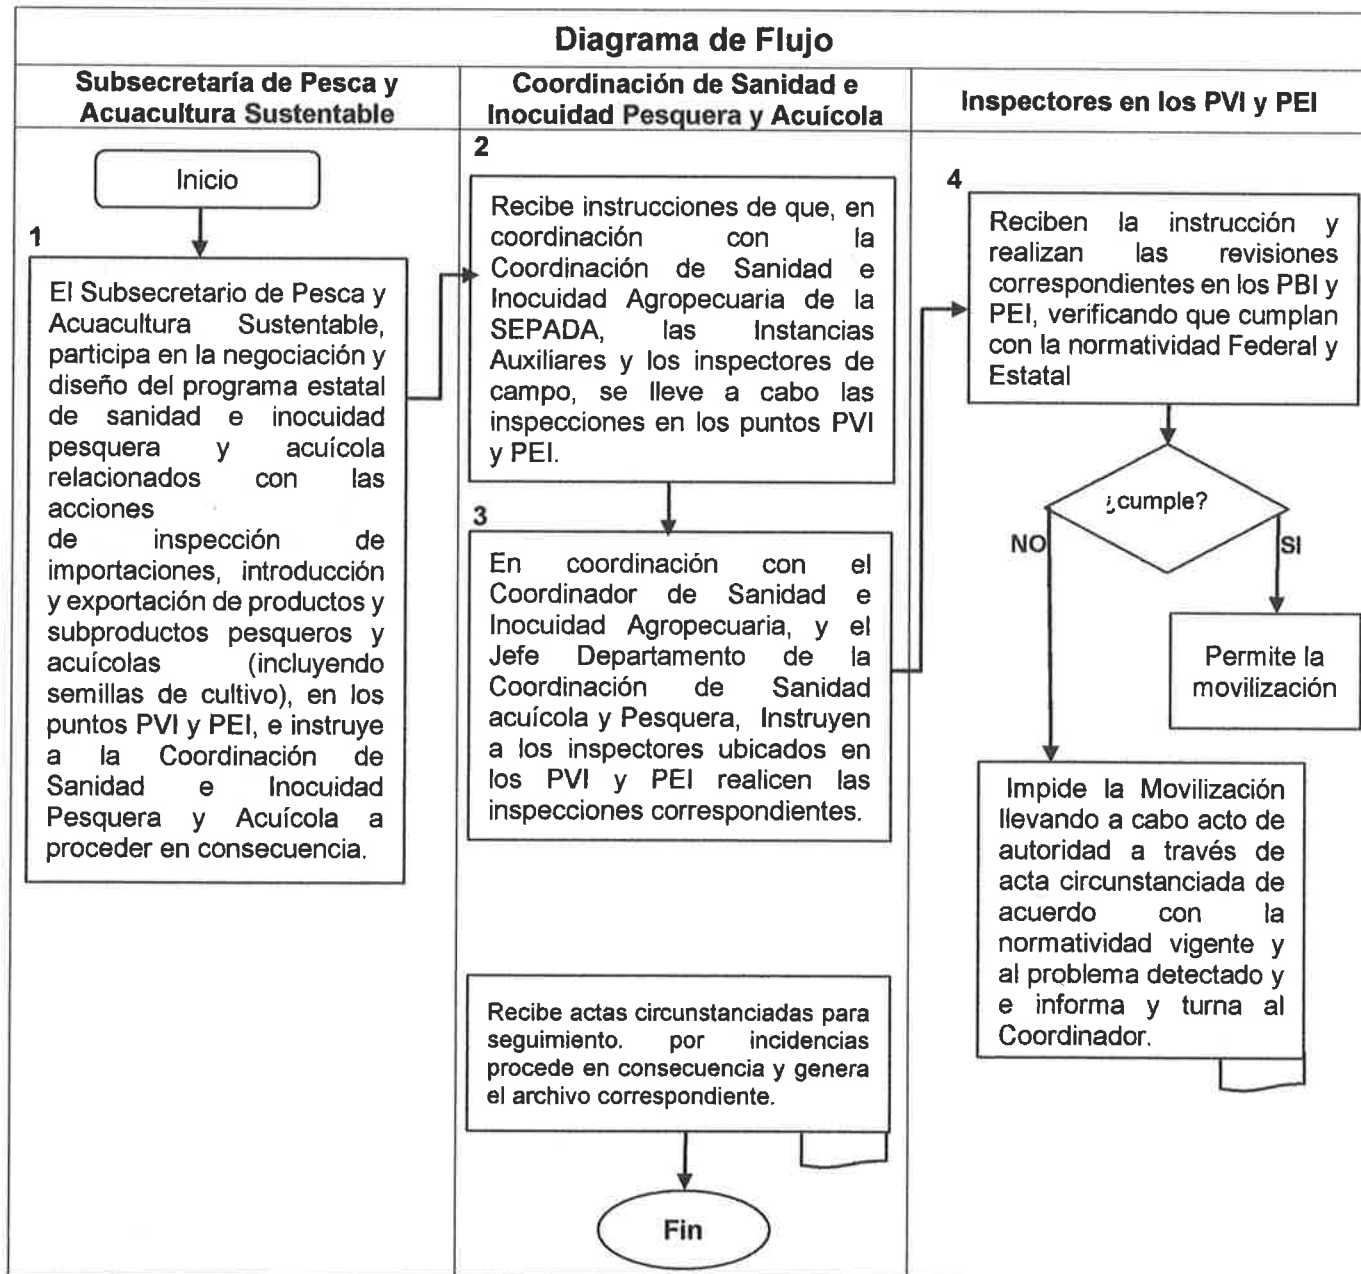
Diagrama de Flujo

Subsecretaría de Pesca y Acuacultura Sustentable

Coordinación de Sanidad e Inocuidad Pesquera y Acuícola

Inspectores en los PVI y PEI

Inicio

1

El Subsecretario de Pesca y Acuacultura Sustentable, participa en la negociación y diseño del programa estatal de sanidad e inocuidad pesquera y acuícola relacionados con las acciones de inspección de importaciones, introducción y exportación de productos y subproductos pesqueros y acuícolas (incluyendo semillas de cultivo), en los puntos PVI y PEI, e instruye a la Coordinación de Sanidad e Inocuidad Pesquera y Acuícola a proceder en consecuencia.

2

Recibe instrucciones de que, en coordinación con la Coordinación de Sanidad e Inocuidad Agropecuaria de la SEPADA, las Instancias Auxiliares y los inspectores de campo, se lleve a cabo las inspecciones en los puntos PVI y PEI.

3

En coordinación con el Coordinador de Sanidad e Inocuidad Agropecuaria, y el Jefe Departamento de la Coordinación de Sanidad acuícola y Pesquera, Instruyen a los inspectores ubicados en los PVI y PEI realicen las inspecciones correspondientes.

Recibe actas circunstanciadas para seguimiento. por incidencias procede en consecuencia y genera el archivo correspondiente.

Fin

4

Reciben la instrucción y realizan las revisiones correspondientes en los PBI y PEI, verificando que cumplan con la normatividad Federal y Estatal

¿cumple?

NO

SI

Permite la movilización

Impide la Movilización llevando a cabo acto de autoridad a través de acta circunstanciada de acuerdo con la normatividad vigente y al problema detectado y e informa y turna al Coordinador.